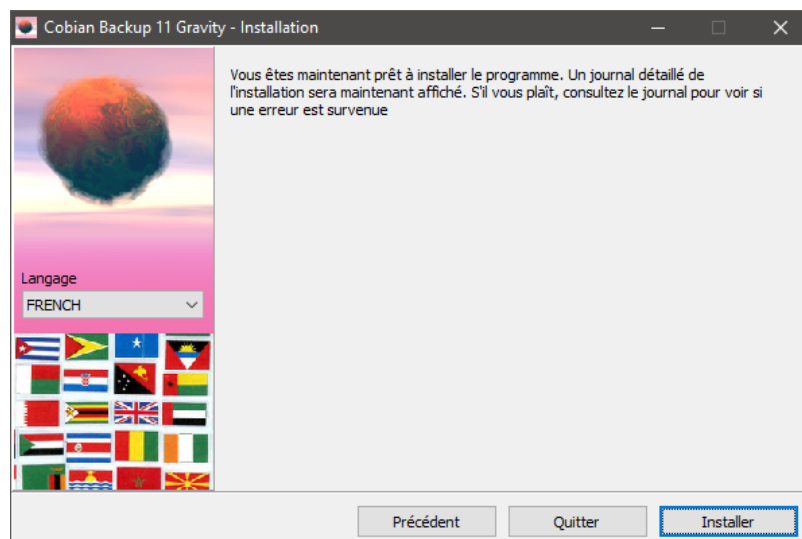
Cobian Backup 11 Gravity - Installation

Vous êtes maintenant prêt à installer le programme. Un journal détaillé de l'installation sera maintenant affiché. S'il vous plaît, consultez le journal pour voir si une erreur est survenue

Langage
FRENCH

Précédent
Quitter
Installer